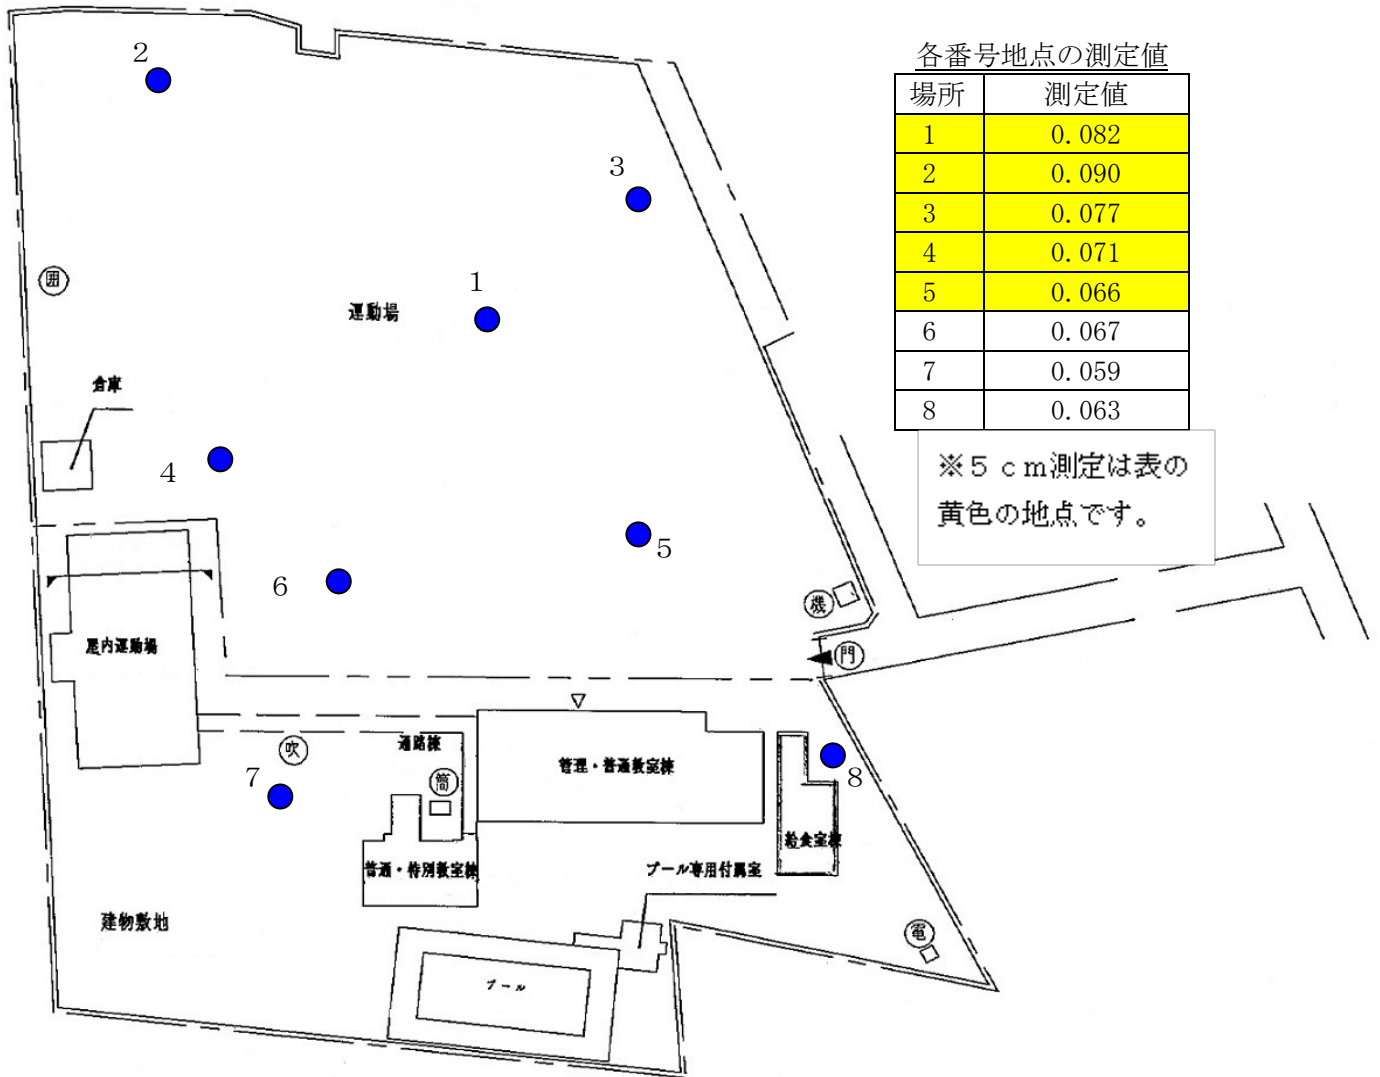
各番号地点の測定値

| 場所 | 測定値 |
|---|---|
| 1 | 0.082 |
| 2 | 0.090 |
| 3 | 0.077 |
| 4 | 0.071 |
| 5 | 0.066 |
| 6 | 0.067 |
| 7 | 0.059 |
| 8 | 0.063 |

※５ｃｍ測定は表の黄色の地点です。

2
3
1
運動場
囲
倉庫
4
5
6
機
屋内運動場
門
吹
渡廊棟
7
筒
管理・普通教室棟
8
給食室棟
普通・特別教室棟
プール専用付属室
建物敷地
電
プール